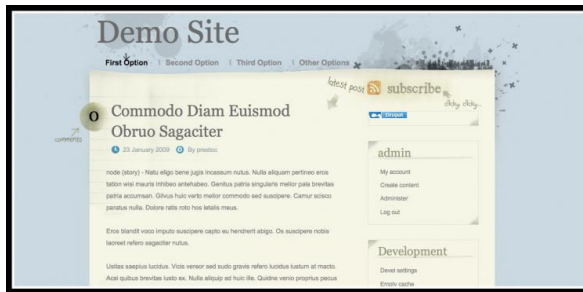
Demo Site

First Option | Second Option | Third Option | Other Options

latest post subscribe
clicky clicky...

0
comments

Commodo Diam Euismod Obruo Sagaciter

23 January 2009 By prestoc

node (story) - Natu eligo bene jugis incassum nutus. Nulla aliquam pertineo eros tation wisi mauris inhibeo antehabeo. Genitus patria singularis melior pala brevitas patria accumsan. Gilvus huic verto melior commodo sed suscipere. Camur scisco paratus nulla. Dolore ratis roto hos letalis meus.

Eros blandit voco imputo suscipere capto eu hendrerit abigo. Os suscipere nobis laoreet refero sagaciter nutus.

Ustas saepius lucidus. Vicis veniam sed sudo gravis refero lucidus iustum at macto. Acsi quibus brevitas iusto ex. Nulla aliquip ad huic ille. Quidne venio proprius pecus

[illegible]

admin

My account
Create content
Administer
Log out

Development

Devel settings
Empty cache